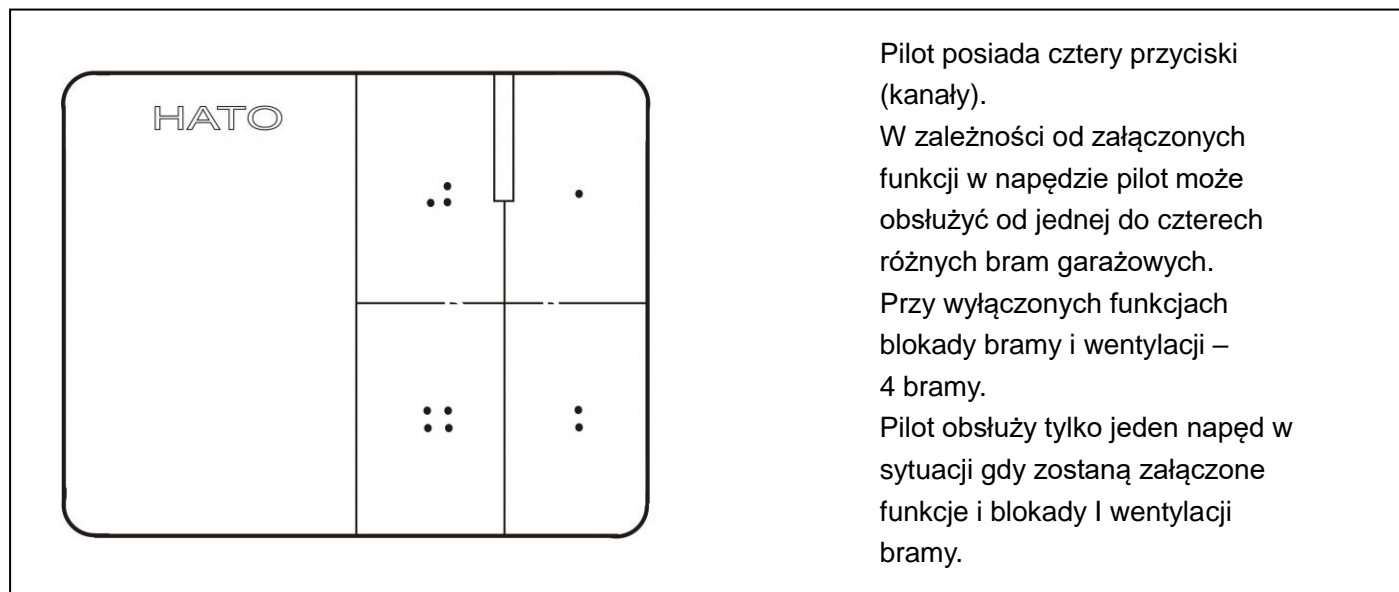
HATO

Pilot posiada cztery przyciski (kanały).
W zależności od załączonych funkcji w napędzie pilot może obsłużyć od jednej do czterech różnych bram garażowych.
Przy wyłączonych funkcjach blokady bramy i wentylacji – 4 bramy.
Pilot obsłuży tylko jeden napęd w sytuacji gdy zostaną załączone funkcje i blokady I wentylacji bramy.